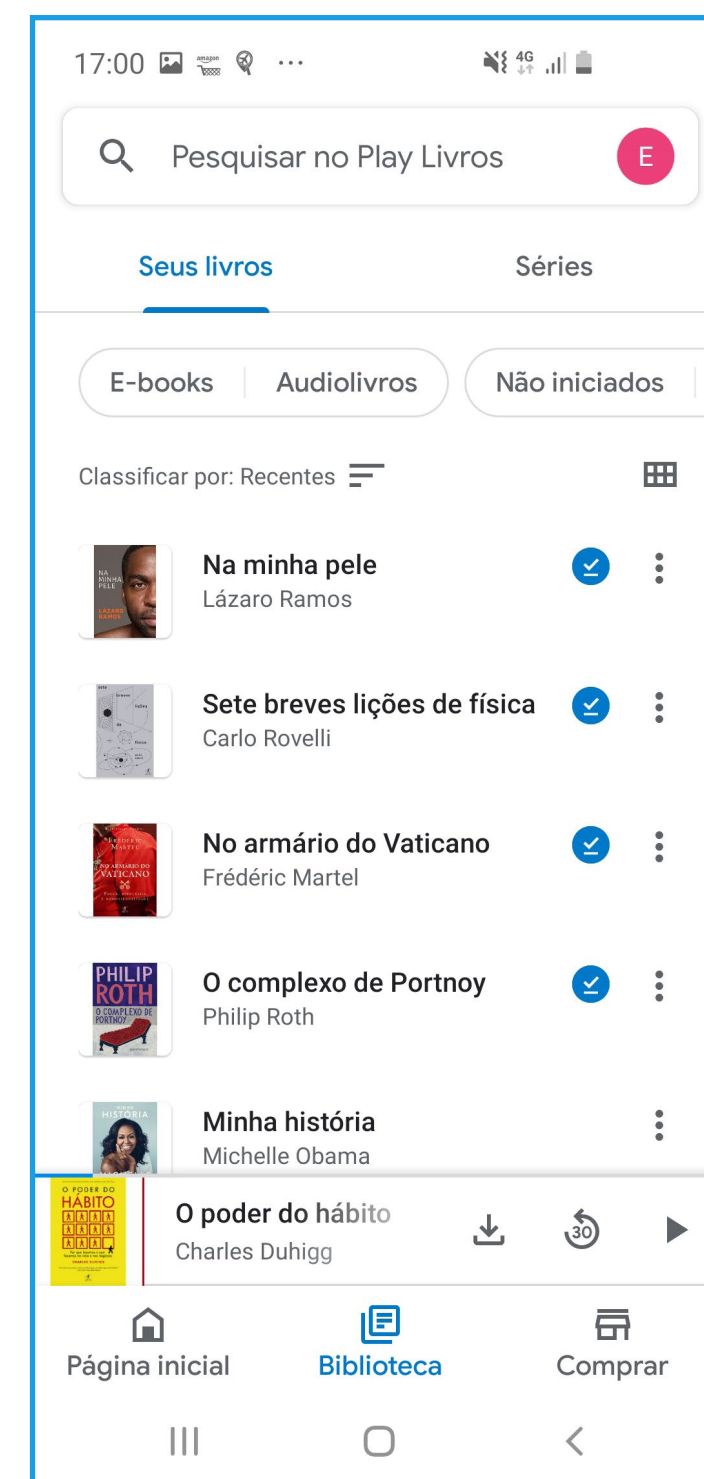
17:00 amazon 4G

Pesquisar no Play Livros E

Seus livros Séries

E-books Audiolivros Não iniciados

Classificar por: Recentes

NA MINHA PELE LÁZARO RAMOS
Na minha pele
Lázaro Ramos

sete breves lições de física
Sete breves lições de física
Carlo Rovelli

FRÉDÉRIC MARTEL NO ARMÁRIO DO VATICANO
No armário do Vaticano
Frédéric Martel

PHILIP ROTH O COMPLEXO DE PORTNOY
O complexo de Portnoy
Philip Roth

HISTÓRIA
Minha história
Michelle Obama

O PODER DO HÁBITO
O poder do hábito
Charles Duhigg

30

Página inicial Biblioteca Comprar